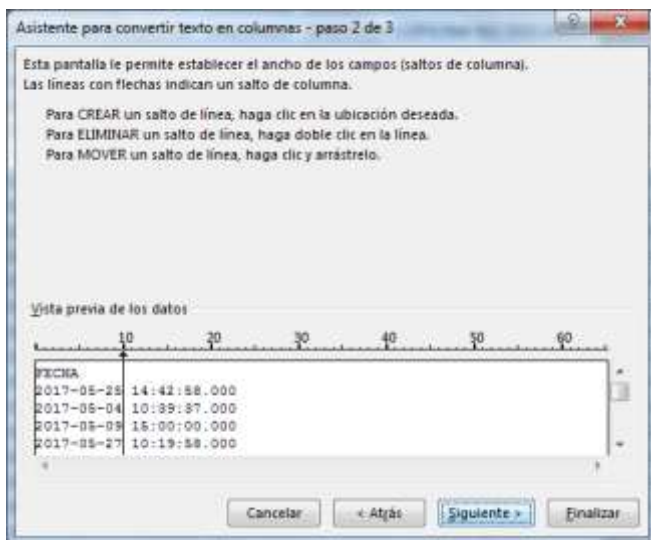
Asistente para convertir texto en columnas - paso 2 de 3

?

X

Esta pantalla le permite establecer el ancho de los campos (saltos de columna). Las líneas con flechas indican un salto de columna.

Para CREAR un salto de línea, haga clic en la ubicación deseada.
Para ELIMINAR un salto de línea, haga doble clic en la línea.
Para MOVER un salto de línea, haga clic y arrástrelo.

Vista previa de los datos

10 20 30 40 50 60

FECHA
2017-05-25 14:42:58.000
2017-05-04 10:39:37.000
2017-05-09 15:00:00.000
2017-05-27 10:19:58.000

Cancelar

< Atrás

Siguiente >

Finalizar